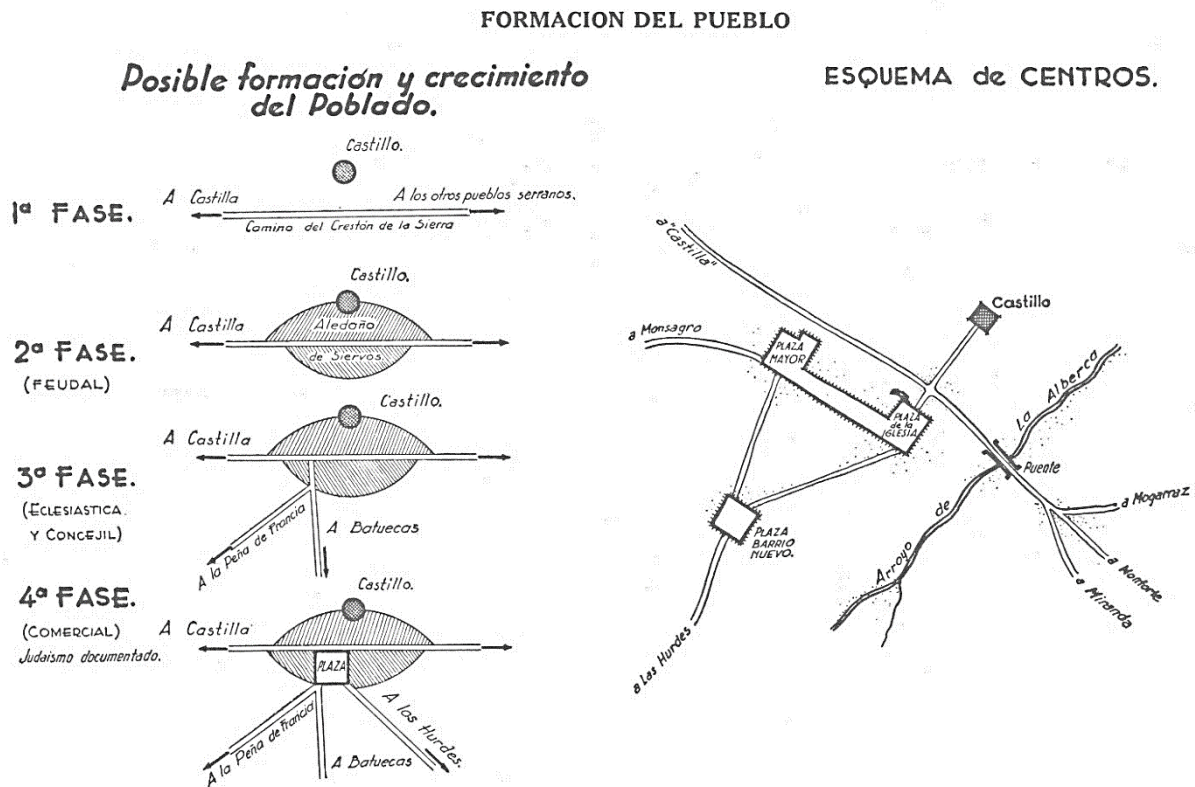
FORMACION DEL PUEBLO

Posible formación y crecimiento del Poblado.

Castillo.

1ª FASE.

A Castilla

A los otros pueblos serranos.

Camino del Crestón de la Sierra

Castillo.

2ª FASE.
(FEUDAL)

A Castilla

Aledaño de Siervos

Castillo.

3ª FASE.
(ECLESIASTICA Y CONCEJIL)

A Castilla

A la Peña de Francia

A Batuecas

Castillo.

4ª FASE.
(COMERCIAL)
Judaismo documentado.

A Castilla

PLAZA

A la Peña de Francia

A Batuecas

A los Hurdes.

ESQUEMA de CENTROS.

a "Castilla"

Castillo

a Monsagro

PLAZA MAYOR

PLAZA de la IGLESIA

La Alberca

Puente

a Mogarraz

Arroyo de

PLAZA BARRIO NUEVO.

a Monforte

a Miranda

a Las Hurdes